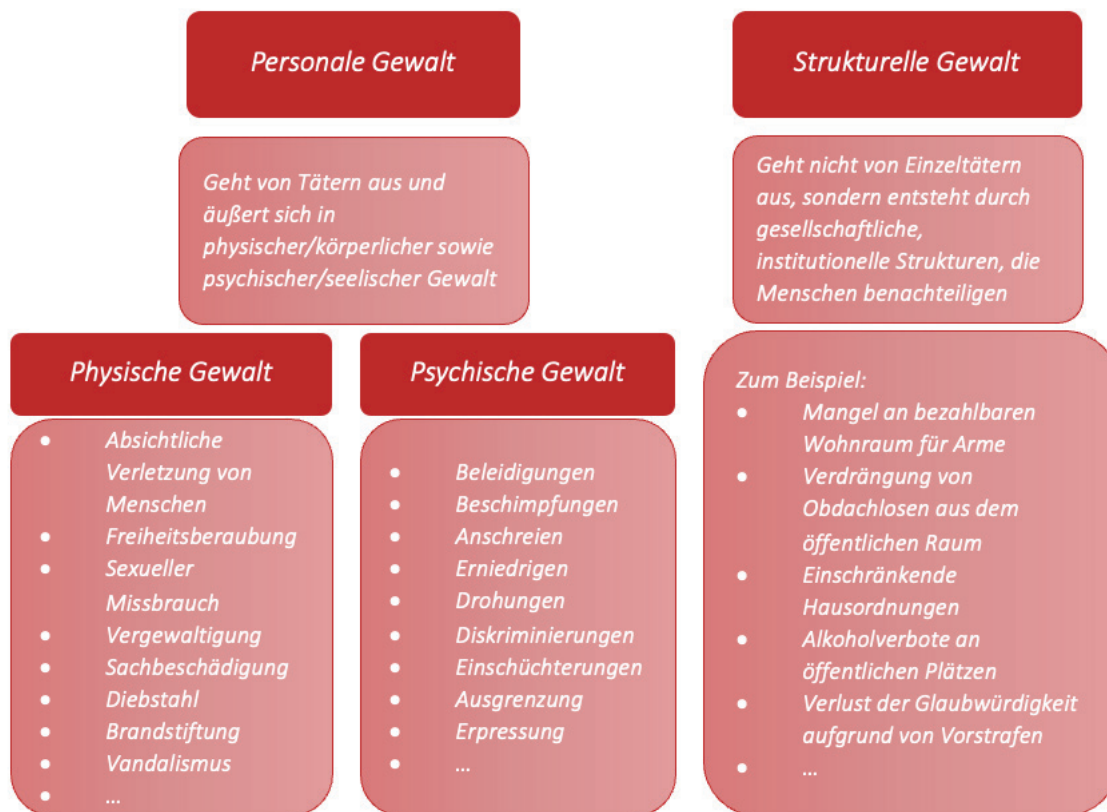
Personale Gewalt

Geht von Tätern aus und äußert sich in physischer/körperlicher sowie psychischer/seelischer Gewalt

Physische Gewalt

- Absichtliche Verletzung von Menschen
- Freiheitsberaubung
- Sexueller Missbrauch
- Vergewaltigung
- Sachbeschädigung
- Diebstahl
- Brandstiftung
- Vandalismus
- …

Psychische Gewalt

- Beleidigungen
- Beschimpfungen
- Anschreien
- Erniedrigen
- Drohungen
- Diskriminierungen
- Einschüchterungen
- Ausgrenzung
- Erpressung
- …

Strukturelle Gewalt

Geht nicht von Einzeltätern aus, sondern entsteht durch gesellschaftliche, institutionelle Strukturen, die Menschen benachteiligen

Zum Beispiel:
- Mangel an bezahlbaren Wohnraum für Arme
- Verdrängung von Obdachlosen aus dem öffentlichen Raum
- Einschränkende Hausordnungen
- Alkoholverbote an öffentlichen Plätzen
- Verlust der Glaubwürdigkeit aufgrund von Vorstrafen
- …